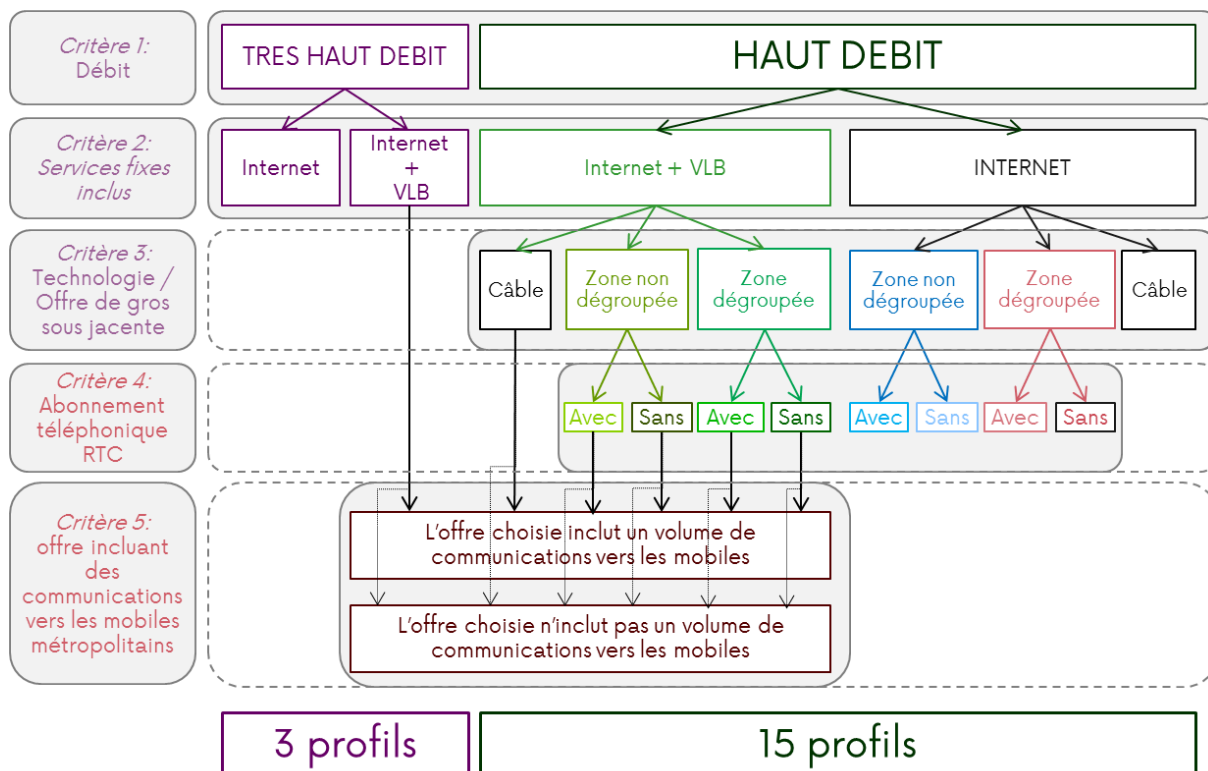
Critère 1:
Débit

TRES HAUT DEBIT

HAUT DEBIT

Critère 2:
Services fixes inclus

Internet

Internet + VLB

Internet + VLB

INTERNET

Critère 3:
Technologie / Offre de gros sous jacente

Câble

Zone non dégroupée

Zone dégroupée

Zone non dégroupée

Zone dégroupée

Câble

Critère 4:
Abonnement téléphonique RTC

Avec

Sans

Avec

Sans

Avec

Sans

Avec

Sans

Critère 5:
offre incluant des communications vers les mobiles métropolitains

L'offre choisie inclut un volume de communications vers les mobiles

L'offre choisie n'inclut pas un volume de communications vers les mobiles

3 profils

15 profils